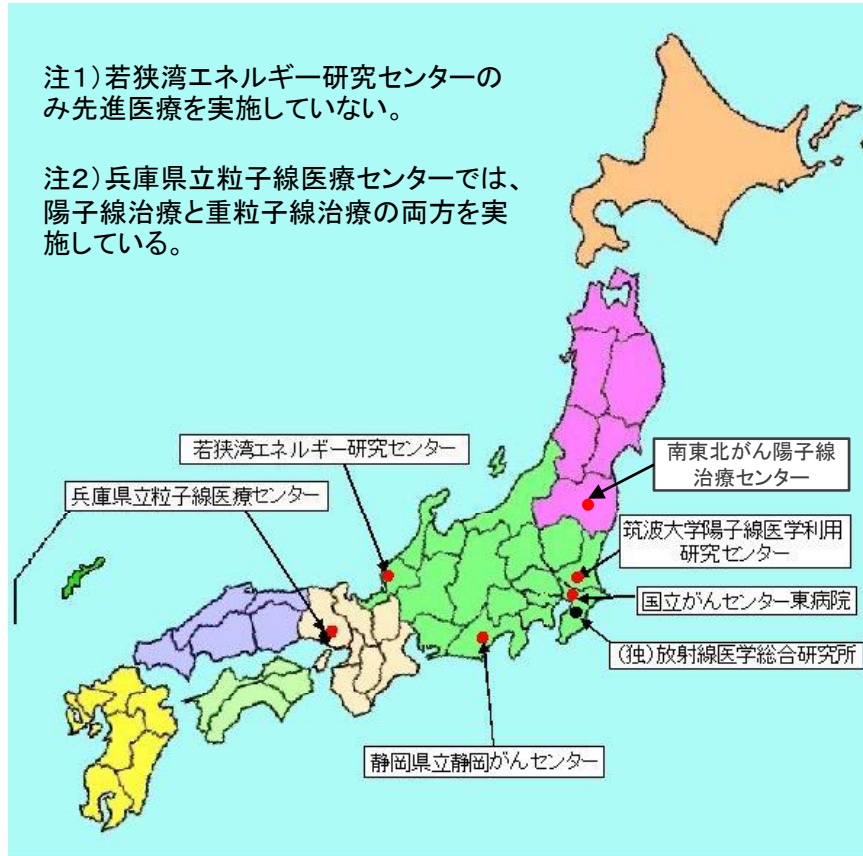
注1）若狭湾エネルギー研究センターのみ先進医療を実施していない。

注2）兵庫県立粒子線医療センターでは、陽子線治療と重粒子線治療の両方を実施している。

若狭湾エネルギー研究センター

南東北がん陽子線治療センター

兵庫県立粒子線医療センター

筑波大学陽子線医学利用研究センター

国立がんセンター東病院

（独）放射線医学総合研究所

静岡県立静岡がんセンター